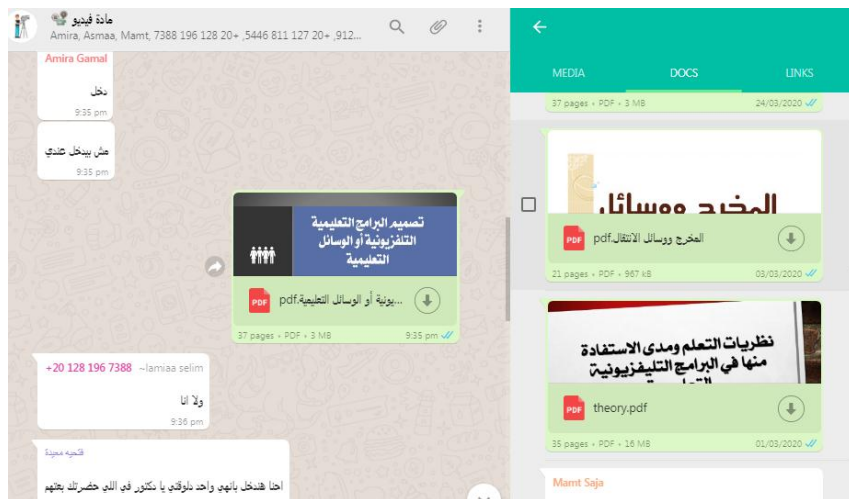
مادة فيديو
Amira, Asmaa, Mamt, 7388 196 128 20+ ,5446 811 127 20+ ,912...

Amira Gamal
دخل
9:35 pm

مش بيدخل عندي
9:35 pm

تصميم البرامج التعليمية التلفزيونية أو الوسائل التعليمية

يونية أو الوسائل التعليمية.pdf
37 pages • PDF • 3 MB
9:35 pm

+20 128 196 7388 ~lamiaa selim
ولا انا
9:36 pm

فتحيه مجيدة
احنا هندخل بانهي واحد دلوقتي يا دكتور في اللي حضرتك بعتهم

MEDIA
DOCS
LINKS

37 pages • PDF • 3 MB
24/03/2020

المخرج ووسائل
المخرج ووسائل الانتقال.pdf
21 pages • PDF • 967 kB
03/03/2020

نظريات التعلم ومدى الاستفادة منها في البرامج التليفزيونية
theory.pdf
35 pages • PDF • 16 MB
01/03/2020

Mamt Saja